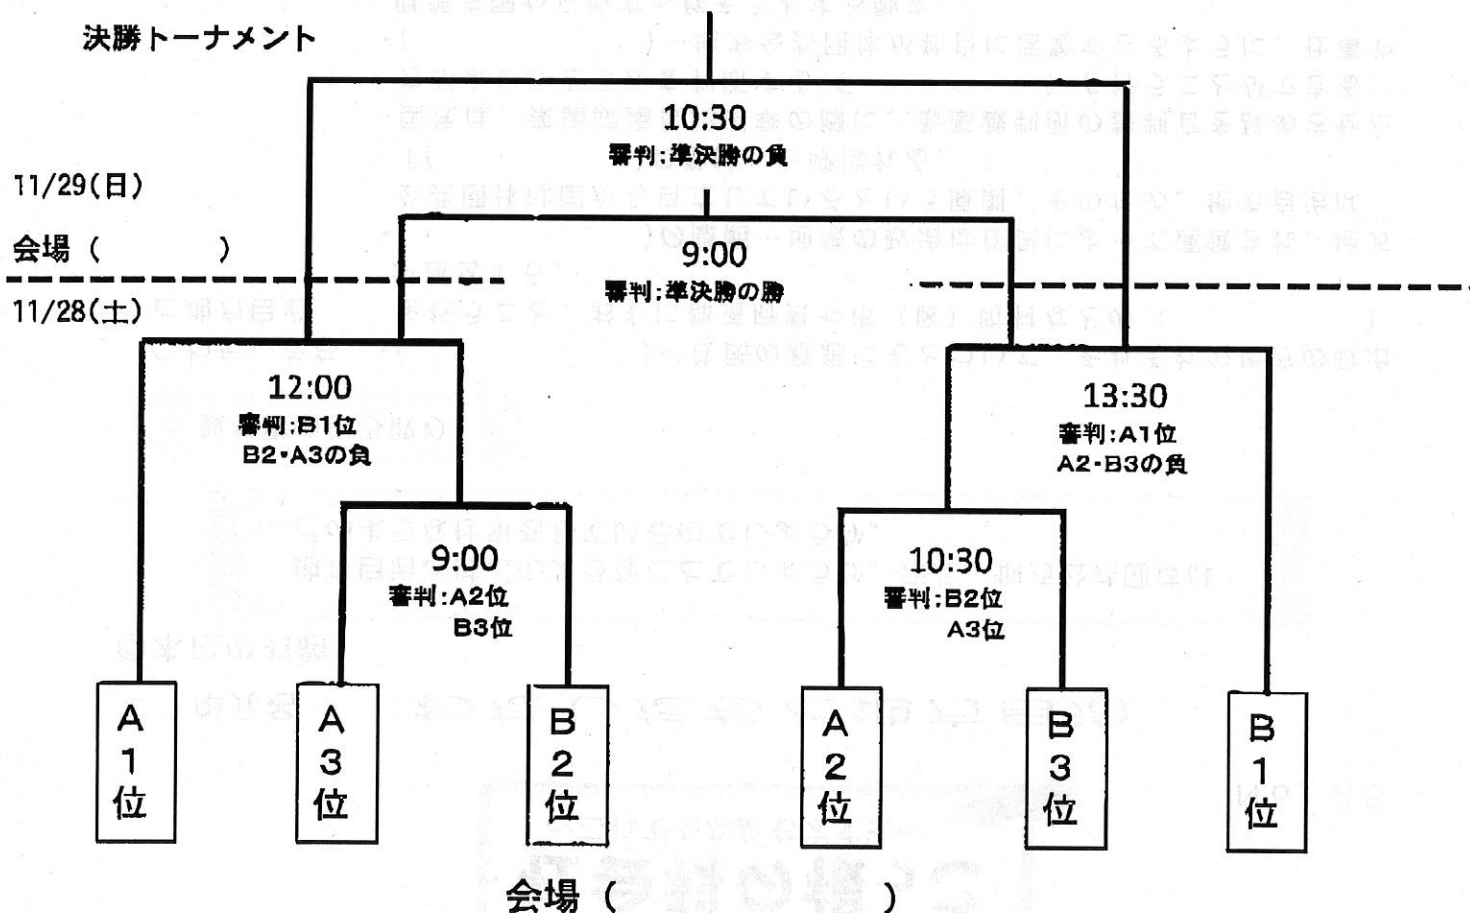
決勝トーナメント

11/29(日)

会場（　　　　）

11/28(土)

10:30
審判:準決勝の負

9:00
審判:準決勝の勝

12:00
審判:B1位
B2・A3の負

13:30
審判:A1位
A2・B3の負

9:00
審判:A2位
B3位

10:30
審判:B2位
A3位

A
1
位

A
3
位

B
2
位

A
2
位

B
3
位

B
1
位

会場（　　　　）